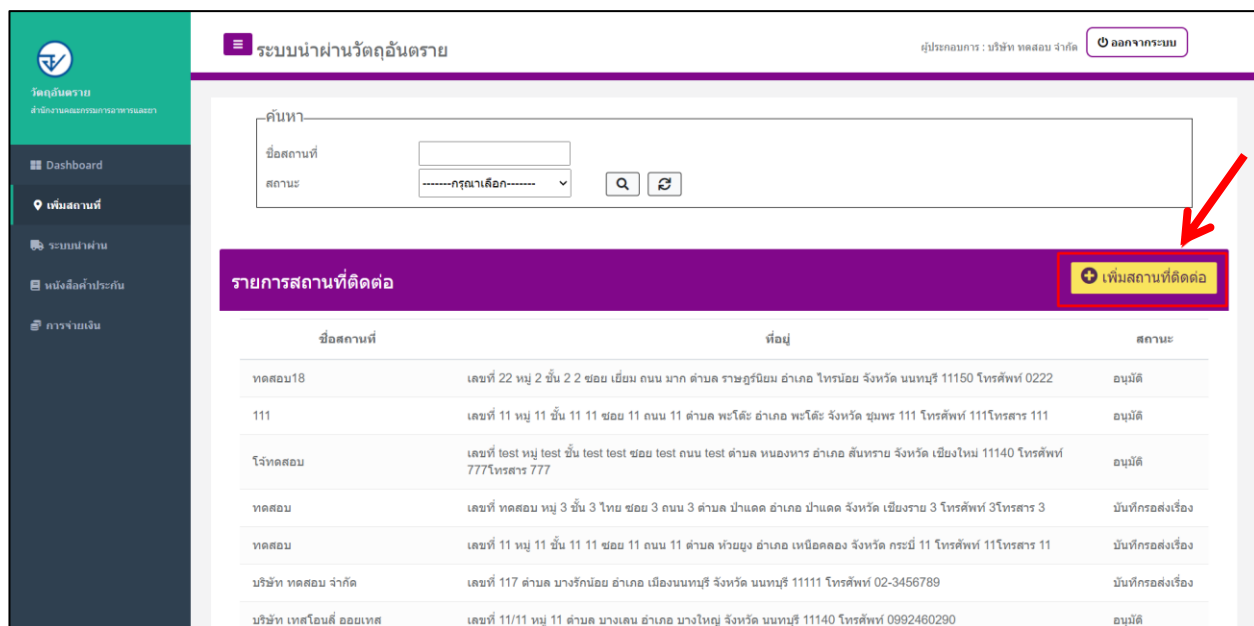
วัตถุอันตราย
สำนักงานคณะกรรมการอาหารและยา

Dashboard
เพิ่มสถานที่
ระบบนำผ่าน
หนังสือค้ำประกัน
การจ่ายเงิน

ระบบนำผ่านวัตถุอันตราย

ผู้ประกอบการ : บริษัท ทดสอบ จำกัด
ออกจากระบบ

ค้นหา
ชื่อสถานที่
สถานะ
-------กรุณาเลือก-------

รายการสถานที่ติดต่อ
เพิ่มสถานที่ติดต่อ

| ชื่อสถานที่ | ที่อยู่ | สถานะ |
|---|---|---|
| ทดสอบ18 | เลขที่ 22 หมู่ 2 ชั้น 2 2 ซอย เยี่ยม ถนน มาก ตำบล ราษฎร์นิยม อำเภอ ไทรน้อย จังหวัด นนทบุรี 11150 โทรศัพท์ 0222 | อนุมัติ |
| 111 | เลขที่ 11 หมู่ 11 ชั้น 11 11 ซอย 11 ถนน 11 ตำบล พะโต๊ะ อำเภอ พะโต๊ะ จังหวัด ชุมพร 111 โทรศัพท์ 111โทรสาร 111 | อนุมัติ |
| โจ้ทดสอบ | เลขที่ test หมู่ test ชั้น test test ซอย test ถนน test ตำบล หนองหาร อำเภอ สันทราย จังหวัด เชียงใหม่ 11140 โทรศัพท์ 777โทรสาร 777 | อนุมัติ |
| ทดสอบ | เลขที่ ทดสอบ หมู่ 3 ชั้น 3 ไทย ซอย 3 ถนน 3 ตำบล ป่าแดด อำเภอ ป่าแดด จังหวัด เชียงราย 3 โทรศัพท์ 3โทรสาร 3 | บันทึกรอส่งเรื่อง |
| ทดสอบ | เลขที่ 11 หมู่ 11 ชั้น 11 11 ซอย 11 ถนน 11 ตำบล ห้วยยูง อำเภอ เหนือคลอง จังหวัด กระบี่ 11 โทรศัพท์ 11โทรสาร 11 | บันทึกรอส่งเรื่อง |
| บริษัท ทดสอบ จำกัด | เลขที่ 117 ตำบล บางรักน้อย อำเภอ เมืองนนทบุรี จังหวัด นนทบุรี 11111 โทรศัพท์ 02-3456789 | บันทึกรอส่งเรื่อง |
| บริษัท เทสโอนลี่ ออยเทส | เลขที่ 11/11 หมู่ 11 ตำบล บางเลน อำเภอ บางใหญ่ จังหวัด นนทบุรี 11140 โทรศัพท์ 0992460290 | อนุมัติ |